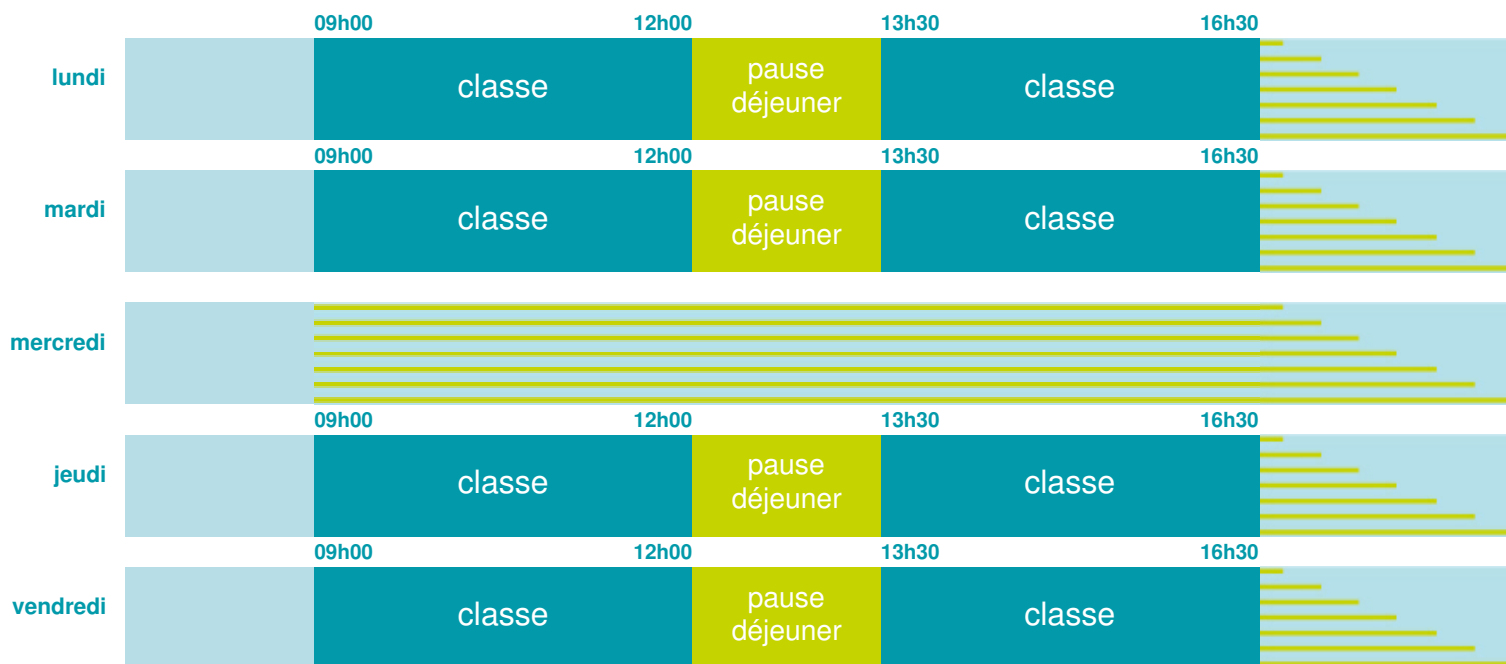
09h00 12h00 13h30 16h30
lundi classe pause déjeuner classe

09h00 12h00 13h30 16h30
mardi classe pause déjeuner classe

mercredi

09h00 12h00 13h30 16h30
jeudi classe pause déjeuner classe

09h00 12h00 13h30 16h30
vendredi classe pause déjeuner classe